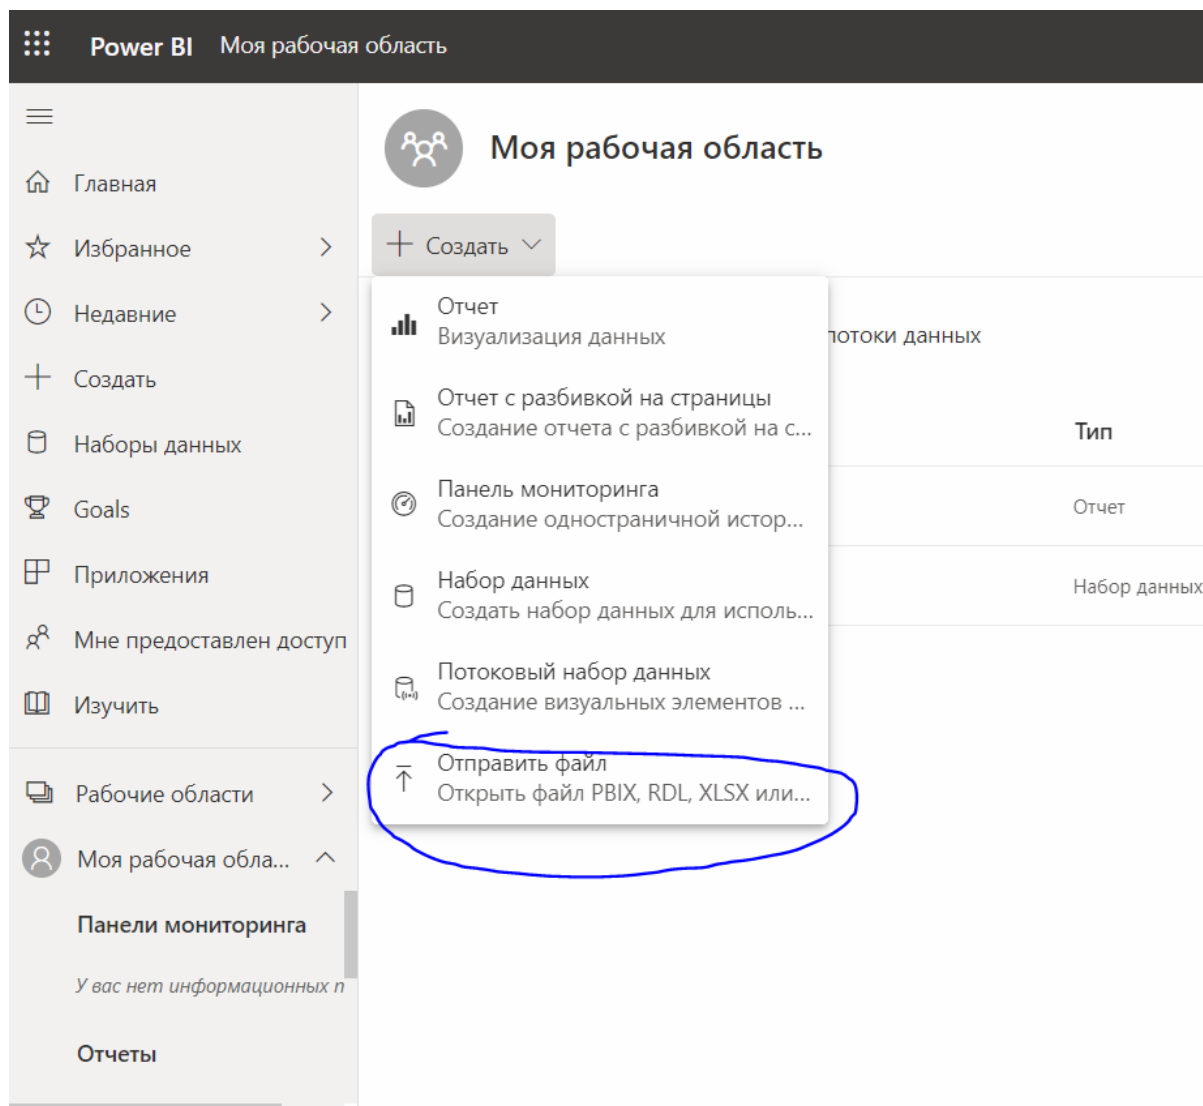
Power BI Моя рабочая область

Главная
Избранное
Недавние
Создать
Наборы данных
Goals
Приложения
Мне предоставлен доступ
Изучить
Рабочие области
Моя рабочая обла...
Панели мониторинга
У вас нет информационных п
Отчеты

Моя рабочая область

Создать

Отчет
Визуализация данных
Отчет с разбивкой на страницы
Создание отчета с разбивкой на с...
Панель мониторинга
Создание одностраничной истор...
Набор данных
Создать набор данных для исполь...
Потоковый набор данных
Создание визуальных элементов ...
Отправить файл
Открыть файл PBIX, RDL, XLSX или...

потоки данных

Тип
Отчет
Набор данных